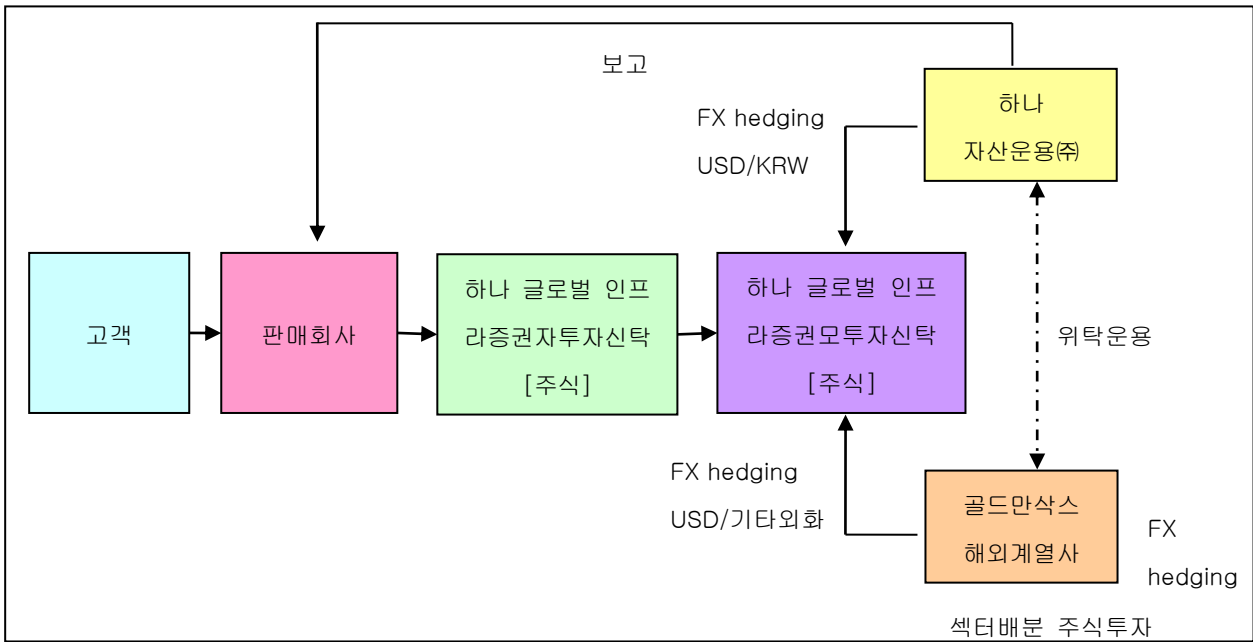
보고

FX hedging
USD/KRW

하나
자산운용㈜

고객

판매회사

하나 글로벌 인프라증권자투자신탁 [주식]

하나 글로벌 인프라증권모투자신탁 [주식]

위탁운용

FX hedging
USD/기타외화

골드만삭스
해외계열사

FX
hedging

섹터배분 주식투자